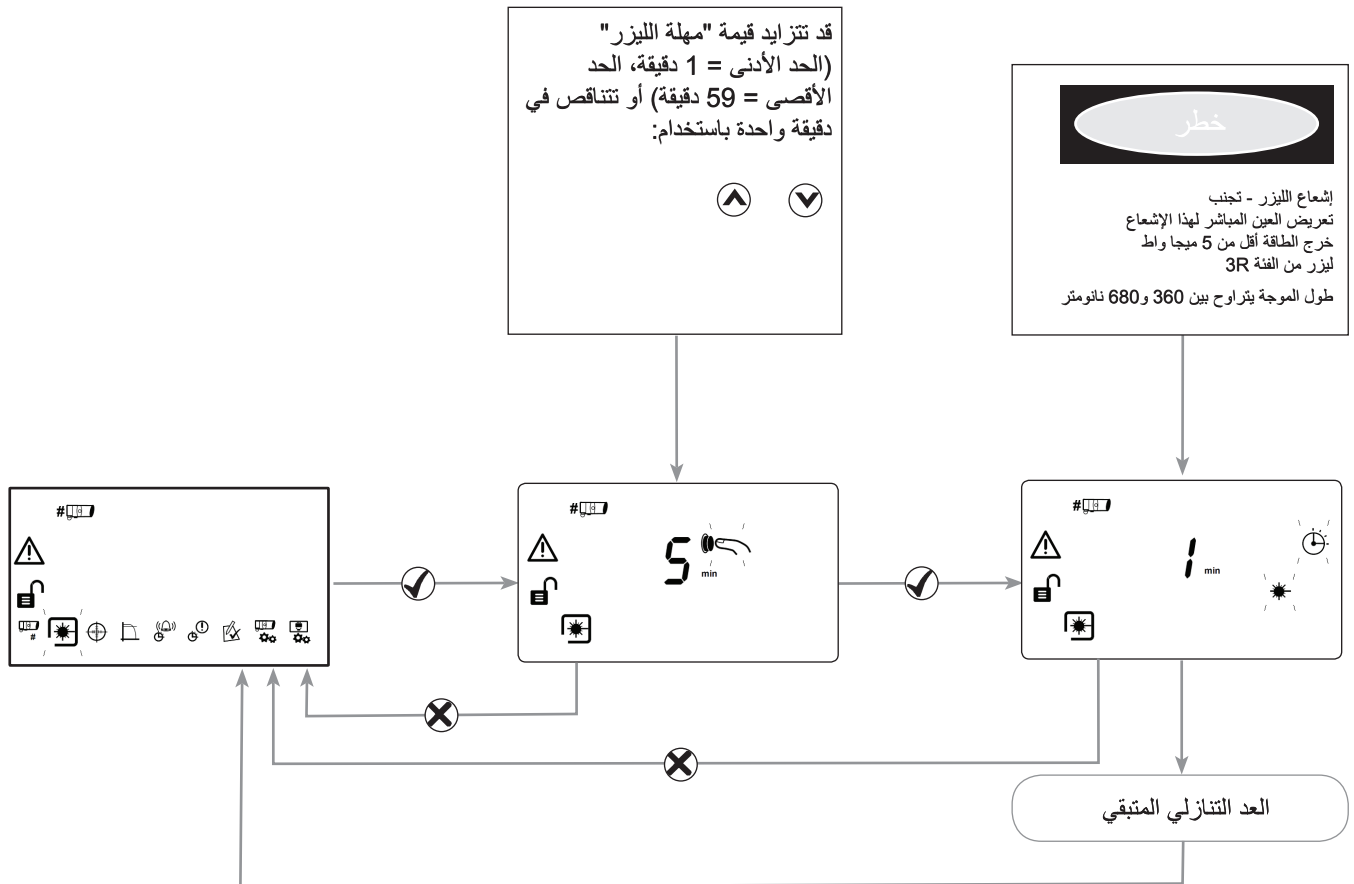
قد تتزايد قيمة "مهلة الليزر" (الحد الأدنى = 1 دقيقة، الحد الأقصى = 59 دقيقة) أو تتناقص في دقيقة واحدة باستخدام:

خطر

إشعاع الليزر - تجنب
تعريض العين المباشر لهذا الإشعاع
خرج الطاقة أقل من 5 ميجا واط
ليزر من الفئة 3R

طول الموجة يتراوح بين 360 و680 نانومتر

#

5
min

1
min

العد التنازلي المتبقي